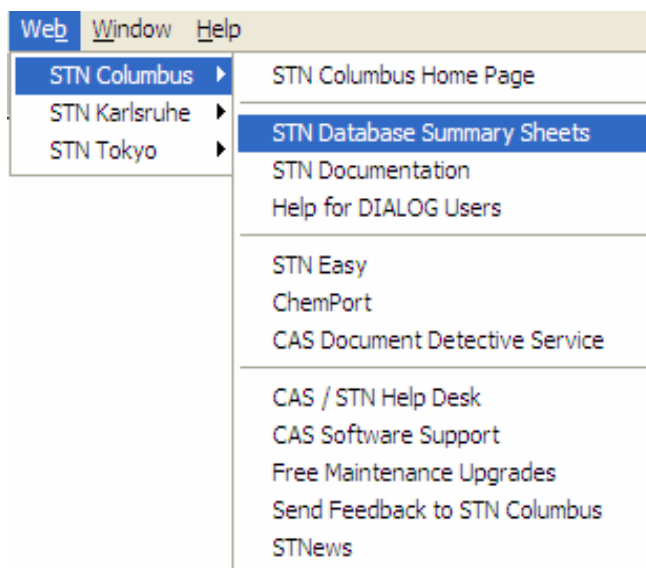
Web Window Help

STN Columbus
STN Karlsruhe
STN Tokyo

STN Columbus Home Page

STN Database Summary Sheets
STN Documentation
Help for DIALOG Users

STN Easy
ChemPort
CAS Document Detective Service

CAS / STN Help Desk
CAS Software Support
Free Maintenance Upgrades
Send Feedback to STN Columbus
STNews